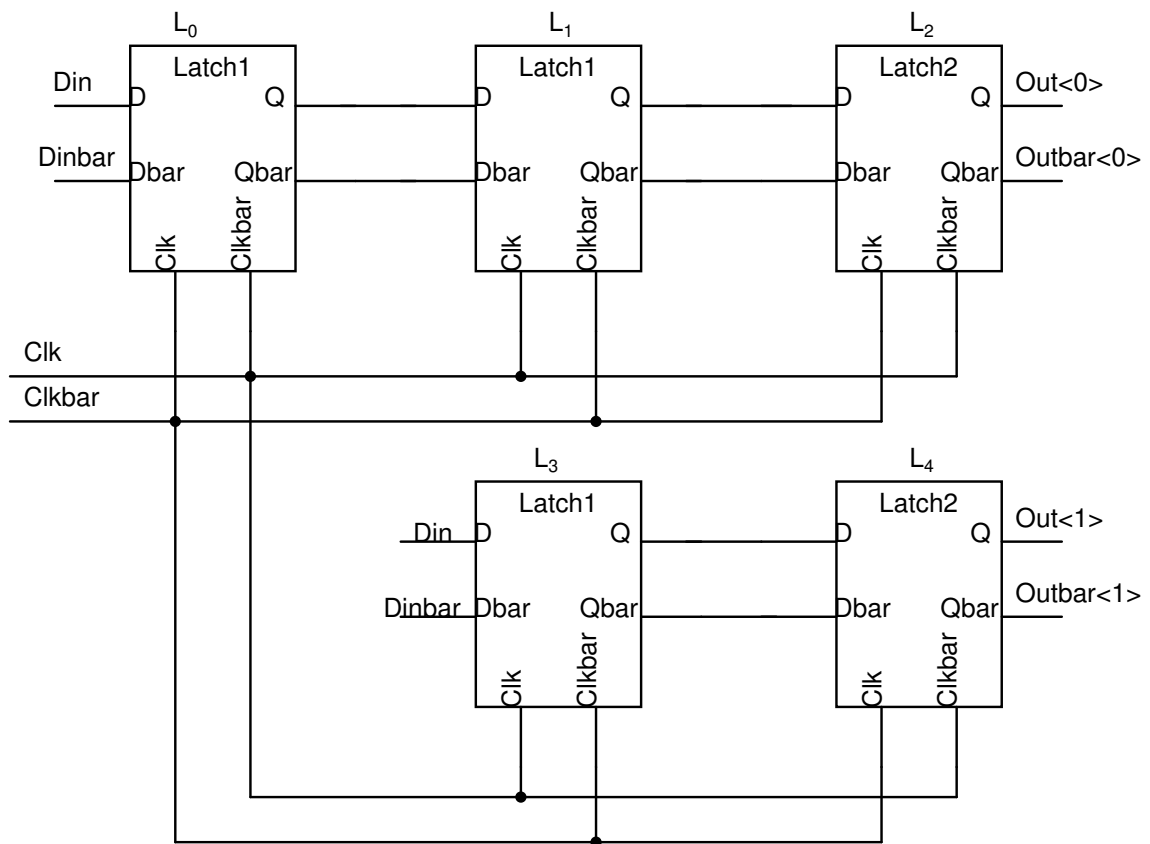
$L_0$
Latch1
Din
D
Q
Dinbar
Dbar
Qbar
Clk
Clkbar

$L_1$
Latch1
D
Q
Dbar
Qbar
Clk
Clkbar

$L_2$
Latch2
D
Q
Out<0>
Dbar
Qbar
Outbar<0>
Clk
Clkbar

Clk
Clkbar

$L_3$
Latch1
Din
D
Q
Dinbar
Dbar
Qbar
Clk
Clkbar

$L_4$
Latch2
D
Q
Out<1>
Dbar
Qbar
Outbar<1>
Clk
Clkbar